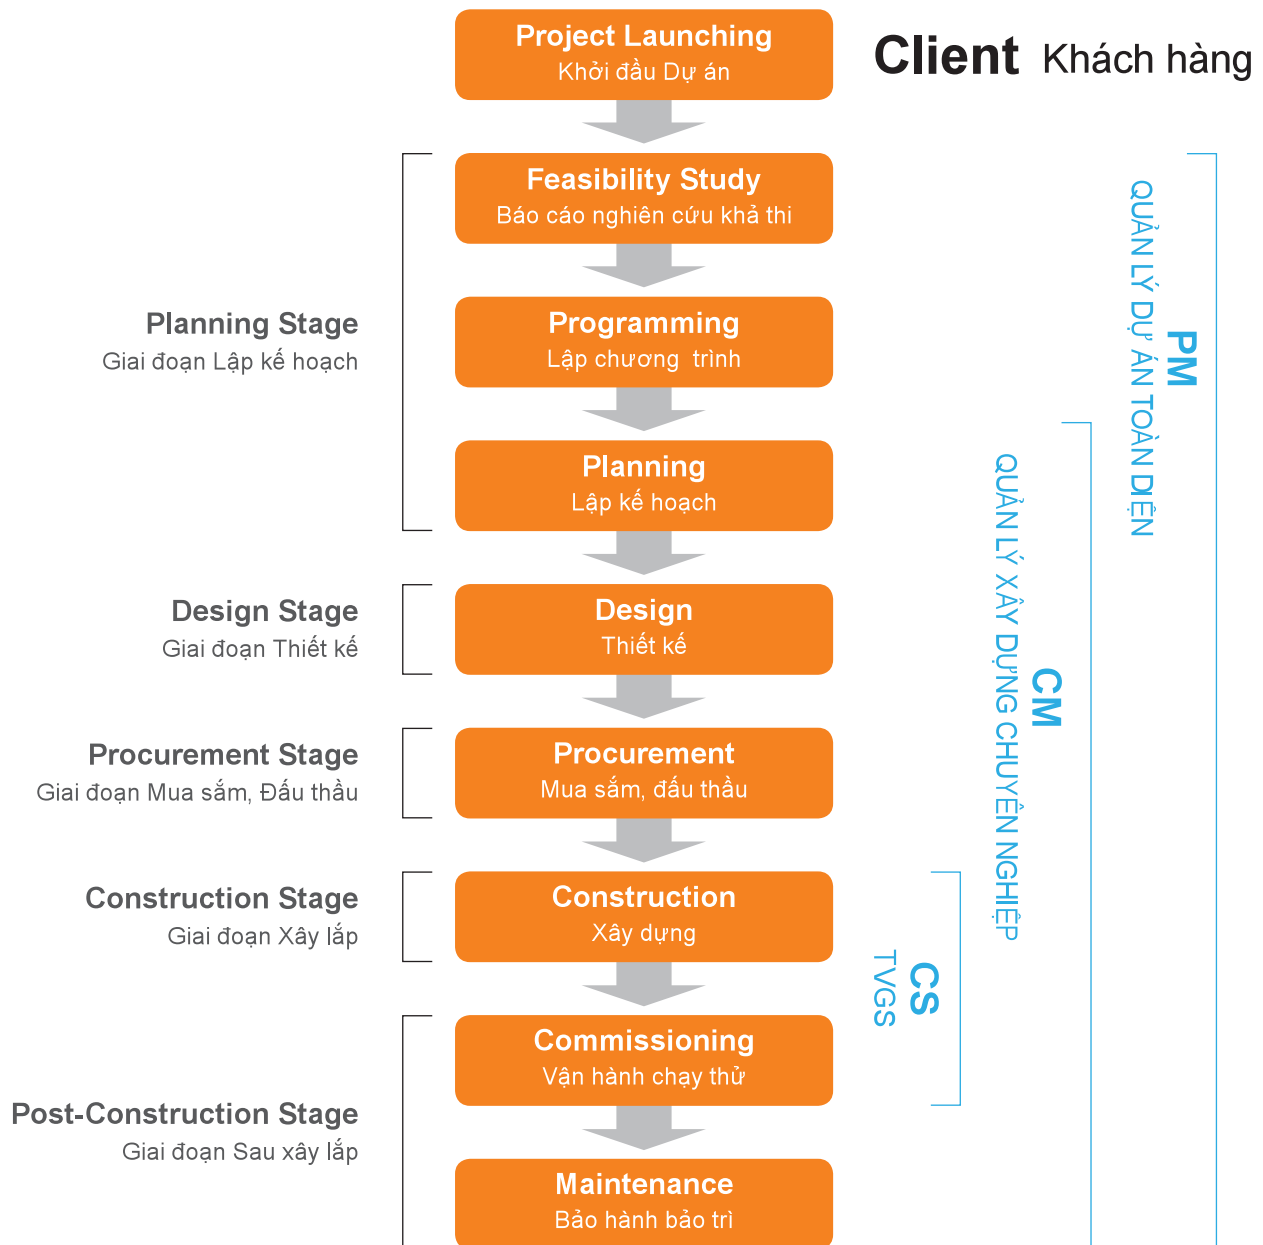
Project Launching
Khởi đầu Dự án

Client Khách hàng

Feasibility Study
Báo cáo nghiên cứu khả thi

Planning Stage
Giai đoạn Lập kế hoạch

Programming
Lập chương trình

Planning
Lập kế hoạch

PM
QUẢN LÝ DỰ ÁN TOÀN DIỆN

CM
QUẢN LÝ XÂY DỰNG CHUYÊN NGHIỆP

Design Stage
Giai đoạn Thiết kế

Design
Thiết kế

Procurement Stage
Giai đoạn Mua sắm, Đấu thầu

Procurement
Mua sắm, đấu thầu

Construction Stage
Giai đoạn Xây lắp

Construction
Xây dựng

CS
TVGS

Commissioning
Vận hành chạy thử

Post-Construction Stage
Giai đoạn Sau xây lắp

Maintenance
Bảo hành bảo trì